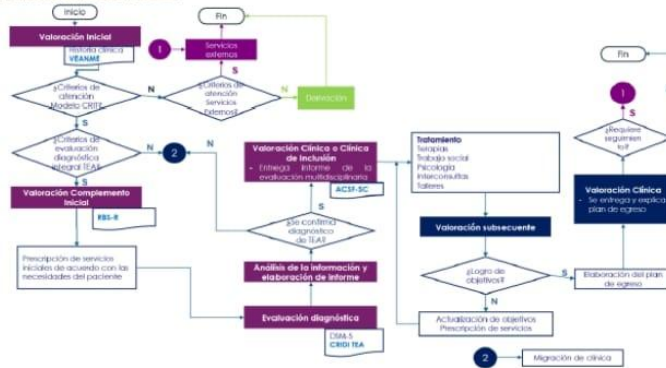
Inicio

Valoración Inicial

Historia clínica VEANME

¿Criterios de atención Modelo CRIT?

N

S

¿Criterios de evaluación diagnóstica integral TEA?

N

2

S

Valoración Complemento Inicial

RBS-R

Prescripción de servicios iniciales de acuerdo con las necesidades del paciente

Fin

1

Servicios externos

S

¿Criterios de atención Servicios Externos?

N

Derivación

Valoración Clínica o Clínica de Inclusión

- Entrega informe de la evaluación multidisciplinaria

ACSF-SC

N

¿Se confirma diagnóstico de TEA?

S

Análisis de la información y elaboración de informe

Evaluación diagnóstica

DSM-5
CRIDI TEA

Tratamiento
Terapias
Trabajo social
Psicología
Interconsultas
Talleres

Valoración subsecuente

¿Logro de objetivos?

S

N

Actualización de objetivos
Prescripción de servicios

2

Migración de clínica

Fin

1

¿Requiere seguimiento?

Valoración Clínica

- Se entrega y explica plan de egreso

Elaboración del plan de egreso